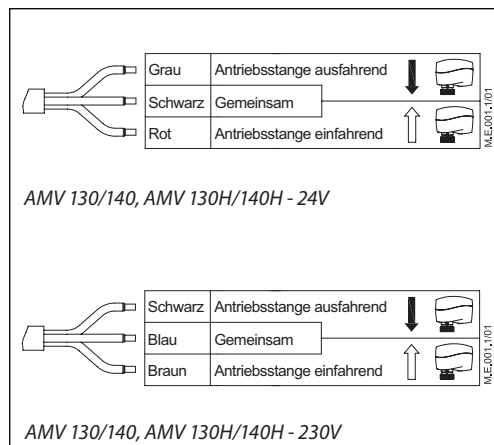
| Grau | Antriebsstange ausfahrend |
|---|---|
| Schwarz | Gemeinsam |
| Rot | Antriebsstange einfahrend |

M.E.001.1/01

*AMV 130/140, AMV 130H/140H - 24V*

| Schwarz | Antriebsstange ausfahrend |
|---|---|
| Blau | Gemeinsam |
| Braun | Antriebsstange einfahrend |

M.E.001.1/01

*AMV 130/140, AMV 130H/140H - 230V*